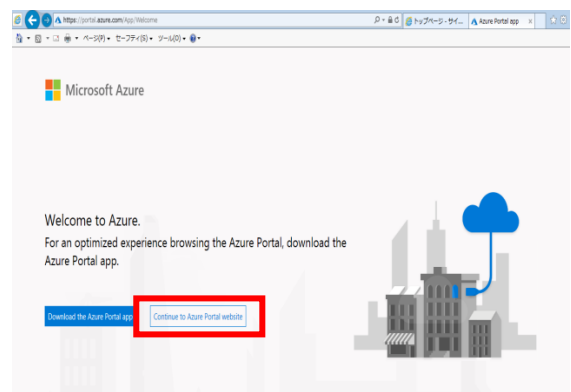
https://portal.azure.com/App/Welcome

トップページ - サイ...

Azure Portal app

ページ(P) ▾ セーフティ(S) ▾ ツール(O) ▾

Microsoft Azure

Welcome to Azure.

For an optimized experience browsing the Azure Portal, download the Azure Portal app.

Download the Azure Portal app

Continue to Azure Portal website